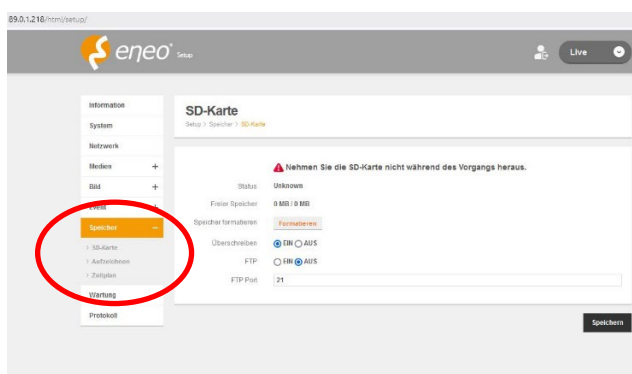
89.0.1.218/html/setup/

eneo® Setup

Live

Information
System
Netzwerk
Medien +
Bild +
Event +
Speicher −
› SD-Karte
› Aufzeichnen
› Zeitplan
Wartung
Protokoll

SD-Karte
Setup > Speicher > SD-Karte

Nehmen Sie die SD-Karte nicht während des Vorgangs heraus.

Status Unknown
Freier Speicher 0 MB / 0 MB
Speicher formatieren Formatieren
Überschreiben EIN AUS
FTP EIN AUS
FTP Port 21

Speichern